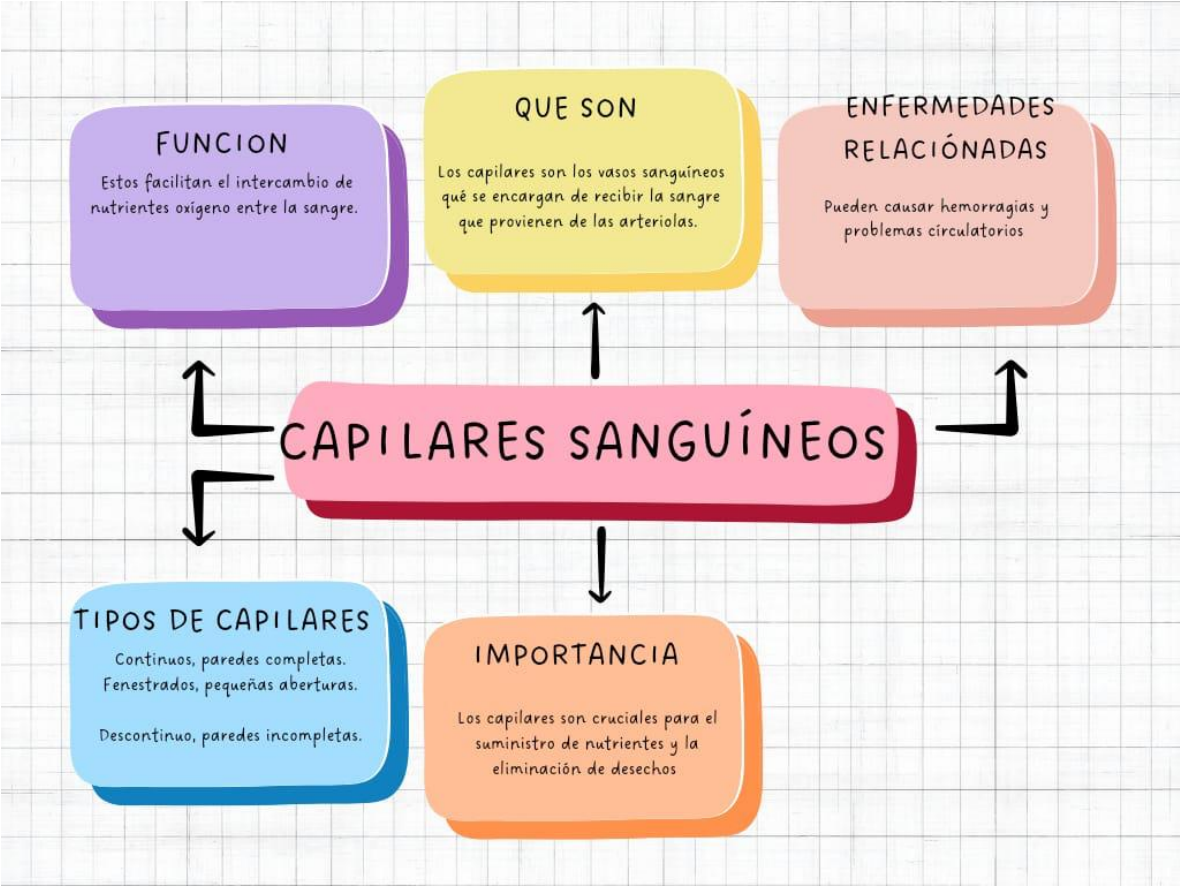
FUNCION

Estos facilitan el intercambio de nutrientes oxígeno entre la sangre.

QUE SON

Los capilares son los vasos sanguíneos qué se encargan de recibir la sangre que provienen de las arteriolas.

ENFERMEDADES RELACIÓNADAS

Pueden causar hemorragias y problemas circulatorios

CAPILARES SANGUÍNEOS

TIPOS DE CAPILARES

Continuos, paredes completas.
Fenestrados, pequeñas aberturas.

Descontinuo, paredes incompletas.

IMPORTANCIA

Los capilares son cruciales para el suministro de nutrientes y la eliminación de desechos